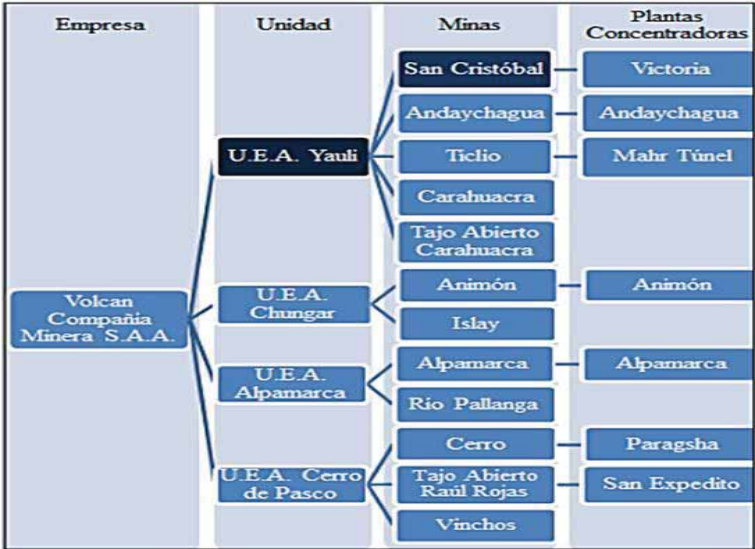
Empresa

Unidad

Minas

Plantas Concentradoras

Volcan Compañía Minera S.A.A.

U.E.A. Yauli

San Cristóbal

Victoria

Andaychagua

Andaychagua

Ticlio

Mahr Túnel

Carahuacra

Tajo Abierto Carahuacra

U.E.A. Chungar

Animón

Animón

Islay

U.E.A. Alpamarca

Alpamarca

Alpamarca

Rio Pallanga

U.E.A. Cerro de Pasco

Cerro

Paragsha

Tajo Abierto Raúl Rojas

San Expedito

Vinchos